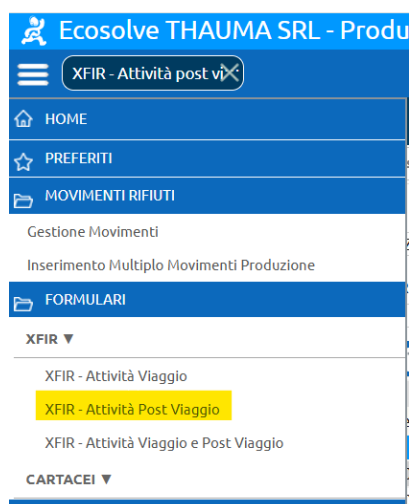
Ecosolve THAUMA SRL - Produ

XFIR - Attività post vi

HOME

PREFERITI

MOVIMENTI RIFIUTI

Gestione Movimenti

Inserimento Multiplo Movimenti Produzione

FORMULARI

XFIR ▼

XFIR - Attività Viaggio

XFIR - Attività Post Viaggio

XFIR - Attività Viaggio e Post Viaggio

CARTACEI ▼